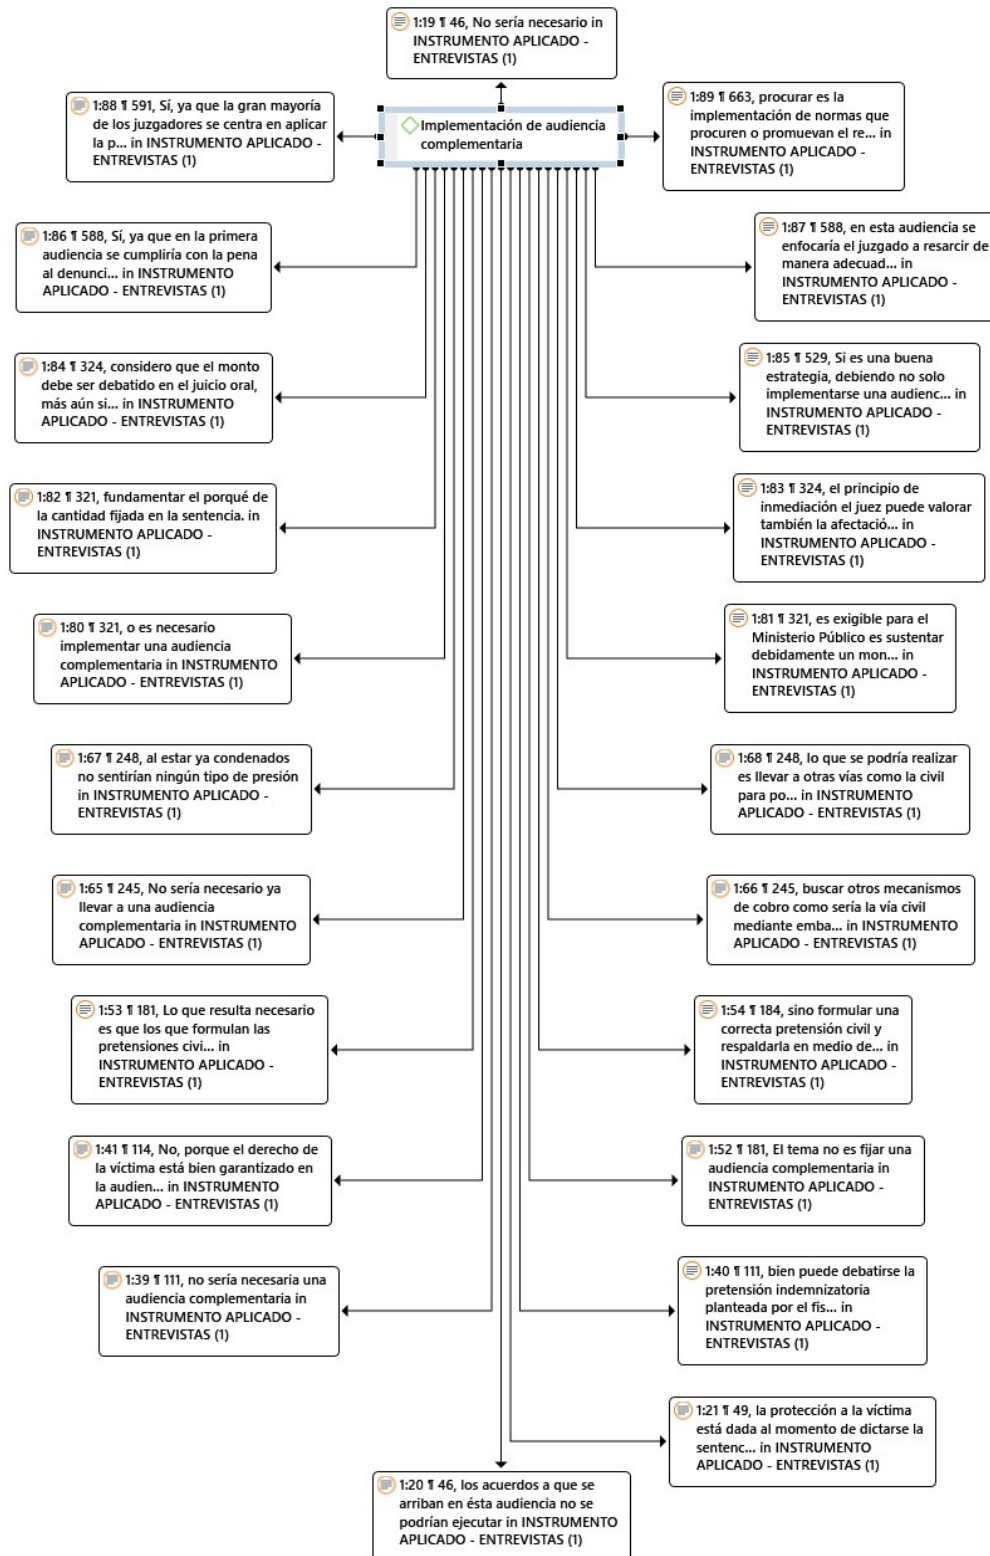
1:19 ¶ 46, No sería necesario in INSTRUMENTO APLICADO - ENTREVISTAS (1)

1:88 ¶ 591, Sí, ya que la gran mayoría de los juzgadores se centra en aplicar la p... in INSTRUMENTO APLICADO - ENTREVISTAS (1)

Implementación de audiencia complementaria

1:89 ¶ 663, procurar es la implementación de normas que procuren o promuevan el re... in INSTRUMENTO APLICADO - ENTREVISTAS (1)

1:86 ¶ 588, Sí, ya que en la primera audiencia se cumpliría con la pena al denunci... in INSTRUMENTO APLICADO - ENTREVISTAS (1)

1:87 ¶ 588, en esta audiencia se enfocaría el juzgado a resarcir de manera adecuad... in INSTRUMENTO APLICADO - ENTREVISTAS (1)

1:84 ¶ 324, considero que el monto debe ser debatido en el juicio oral, más aún si... in INSTRUMENTO APLICADO - ENTREVISTAS (1)

1:85 ¶ 529, Si es una buena estrategia, debiendo no solo implementarse una audienc... in INSTRUMENTO APLICADO - ENTREVISTAS (1)

1:82 ¶ 321, fundamentar el porqué de la cantidad fijada en la sentencia. in INSTRUMENTO APLICADO - ENTREVISTAS (1)

1:83 ¶ 324, el principio de inmediación el juez puede valorar también la afectació... in INSTRUMENTO APLICADO - ENTREVISTAS (1)

1:80 ¶ 321, o es necesario implementar una audiencia complementaria in INSTRUMENTO APLICADO - ENTREVISTAS (1)

1:81 ¶ 321, es exigible para el Ministerio Público es sustentar debidamente un mon... in INSTRUMENTO APLICADO - ENTREVISTAS (1)

1:67 ¶ 248, al estar ya condenados no sentirían ningún tipo de presión in INSTRUMENTO APLICADO - ENTREVISTAS (1)

1:68 ¶ 248, lo que se podría realizar es llevar a otras vías como la civil para po... in INSTRUMENTO APLICADO - ENTREVISTAS (1)

1:65 ¶ 245, No sería necesario ya llevar a una audiencia complementaria in INSTRUMENTO APLICADO - ENTREVISTAS (1)

1:66 ¶ 245, buscar otros mecanismos de cobro como sería la vía civil mediante emba... in INSTRUMENTO APLICADO - ENTREVISTAS (1)

1:53 ¶ 181, Lo que resulta necesario es que los que formulan las pretensiones civi... in INSTRUMENTO APLICADO - ENTREVISTAS (1)

1:54 ¶ 184, sino formular una correcta pretensión civil y respaldarla en medio de... in INSTRUMENTO APLICADO - ENTREVISTAS (1)

1:41 ¶ 114, No, porque el derecho de la víctima está bien garantizado en la audien... in INSTRUMENTO APLICADO - ENTREVISTAS (1)

1:52 ¶ 181, El tema no es fijar una audiencia complementaria in INSTRUMENTO APLICADO - ENTREVISTAS (1)

1:39 ¶ 111, no sería necesaria una audiencia complementaria in INSTRUMENTO APLICADO - ENTREVISTAS (1)

1:40 ¶ 111, bien puede debatirse la pretensión indemnizatoria planteada por el fis... in INSTRUMENTO APLICADO - ENTREVISTAS (1)

1:21 ¶ 49, la protección a la víctima está dada al momento de dictarse la sentenc... in INSTRUMENTO APLICADO - ENTREVISTAS (1)

1:20 ¶ 46, los acuerdos a que se arriban en ésta audiencia no se podrían ejecutar in INSTRUMENTO APLICADO - ENTREVISTAS (1)